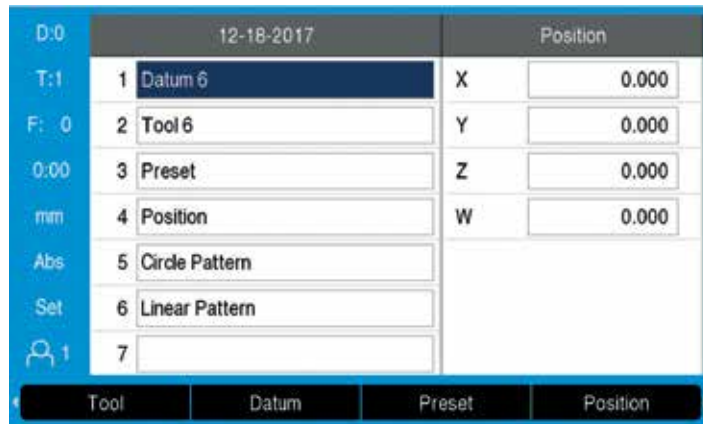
D:0
T:1
F: 0
0:00
mm
Abs
Set
1

12-18-2017

1 Datum 6
2 Tool 6
3 Preset
4 Position
5 Circle Pattern
6 Linear Pattern
7

Position

| X | 0.000 |
|---|---|
| Y | 0.000 |
| Z | 0.000 |
| W | 0.000 |

Tool
Datum
Preset
Position